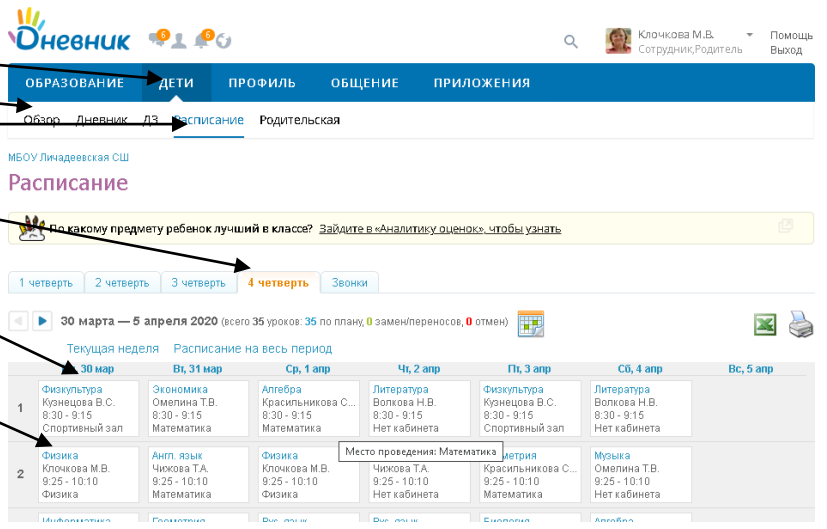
Дневник 6 6

Клочкова М.В. Сотрудник,Родитель

Помощь Выход

ОБРАЗОВАНИЕ ДЕТИ ПРОФИЛЬ ОБЩЕНИЕ ПРИЛОЖЕНИЯ

Обзор Дневник ДЗ Расписание Родительская

МБОУ Лихадеевская СШ

Расписание

По какому предмету ребенок лучший в классе? Зайдите в «Аналитику оценок», чтобы узнать

1 четверть 2 четверть 3 четверть 4 четверть Звонки

30 марта — 5 апреля 2020 (всего 35 уроков: 35 по плану, 0 замен/переносов, 0 отмен)

Текущая неделя Расписание на весь период

| | Пн, 30 мар | Вт, 31 мар | Ср, 1 апр | Чт, 2 апр | Пт, 3 апр | Сб, 4 апр | Вс, 5 апр |
|---|---|---|---|---|---|---|---|
| 1 | Физкультура Кузнецова В.С. 8:30 - 9:15 Спортивный зал | Экономика Омелина Т.В. 8:30 - 9:15 Математика | Алгебра Красильникова С... 8:30 - 9:15 Математика | Литература Волкова Н.В. 8:30 - 9:15 Нет кабинета | Физкультура Кузнецова В.С. 8:30 - 9:15 Спортивный зал | Литература Волкова Н.В. 8:30 - 9:15 Нет кабинета | |
| 2 | Физика Клочкова М.В. 9:25 - 10:10 Физика | Англ. язык Чижова Т.А. 9:25 - 10:10 Математика | Физика Клочкова М.В. 9:25 - 10:10 Физика | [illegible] Чижова Т.А. 9:25 - 10:10 Нет кабинета | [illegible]метрия Красильникова С... 9:25 - 10:10 Математика | Музыка Омелина Т.В. 9:25 - 10:10 Нет кабинета | |
| | Информатика | Геометрия | Рус. язык | Рус. язык | Биология | Алгебра | |

Место проведения: Математика